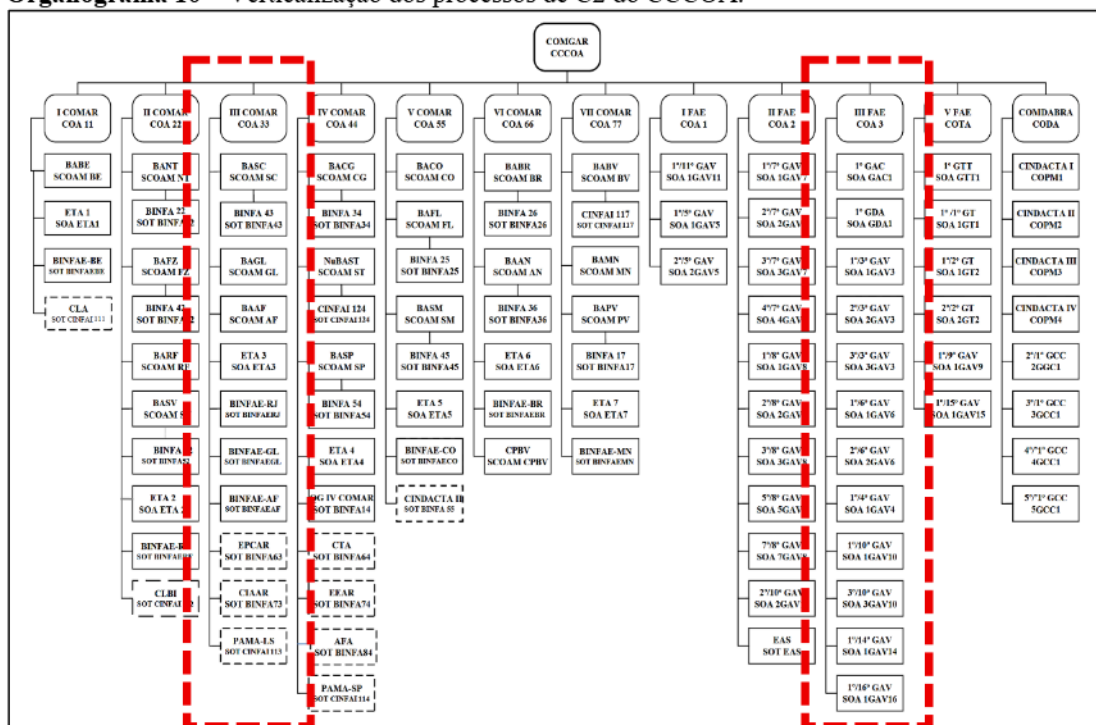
Organograma 10 – Verticalização dos processos de C2 do CCCOA.

COMGAR
CCCOA

I COMAR
COA 11

BABE
SCOAM BE

ETA 1
SOA ETA1

BINFAE-BE
SOT BINFAEBE

CLA
SOT CINFAI 111

II COMAR
COA 22

BANT
SCOAM NT

BINFA 22
SOT BINFA22

BAFZ
SCOAM FZ

BINFA 42
SOT BINFA42

BARF
SCOAM RF

BASV
SCOAM SV

BINFA 52
SOT BINFA52

ETA 2
SOA ETA 2

BINFAE-RF
SOT BINFAERF

CLBI
SOT CINFAI 112

III COMAR
COA 33

BASC
SCOAM SC

BINFA 43
SOT BINFA43

BAGL
SCOAM GL

BAAF
SCOAM AF

ETA 3
SOA ETA3

BINFAE-RJ
SOT BINFAERJ

BINFAE-GL
SOT BINFAEGL

BINFAE-AF
SOT BINFAEAF

EPCAR
SOT BINFA63

CIAAR
SOT BINFA73

PAMA-LS
SOT CINFAI 113

IV COMAR
COA 44

BACG
SCOAM CG

BINFA 34
SOT BINFA34

NuBAST
SCOAM ST

CINFAI 124
SOT CINFAI 124

BASP
SCOAM SP

BINFA 54
SOT BINFA54

ETA 4
SOA ETA4

SG IV COMAR
SOT BINFA14

CTA
SOT BINFA64

EEAR
SOT BINFA74

AFA
SOT BINFA84

PAMA-SP
SOT CINFAI 114

V COMAR
COA 55

BACO
SCOAM CO

BAFL
SCOAM FL

BINFA 25
SOT BINFA25

BASM
SCOAM SM

BINFA 45
SOT BINFA45

ETA 5
SOA ETA5

BINFAE-CO
SOT BINFAECO

CINDACTA II
SOT BINFA 55

VI COMAR
COA 66

BABR
SCOAM BR

BINFA 26
SOT BINFA26

BAAN
SCOAM AN

BINFA 36
SOT BINFA36

ETA 6
SOA ETA6

BINFAE-BR
SOT BINFAEBR

CPBV
SCOAM CPBV

VII COMAR
COA 77

BABV
SCOAM BV

CINFAI 117
SOT CINFAI117

BAMN
SCOAM MN

BAPV
SCOAM PV

BINFA 17
SOT BINFA17

ETA 7
SOA ETA7

BINFAE-MN
SOT BINFAEMN

I FAE
COA 1

1°/11° GAV
SOA 1GAV11

1°/5° GAV
SOA 1GAV5

2°/5° GAV
SOA 2GAV5

II FAE
COA 2

1°/7° GAV
SOA 1GAV7

2°/7° GAV
SOA 2GAV7

3°/7° GAV
SOA 3GAV7

4°/7° GAV
SOA 4GAV7

1°/8° GAV
SOA 1GAV8

2°/8° GAV
SOA 2GAV8

3°/8° GAV
SOA 3GAV8

5°/8° GAV
SOA 5GAV8

7°/8° GAV
SOA 7GAV8

2°/10° GAV
SOA 2GAV10

EAS
SOT EAS

III FAE
COA 3

1° GAC
SOA GAC1

1° GDA
SOA GDA1

1°/3° GAV
SOA 1GAV3

2°/3° GAV
SOA 2GAV3

3°/3° GAV
SOA 3GAV3

1°/6° GAV
SOA 1GAV6

2°/6° GAV
SOA 2GAV6

1°/4° GAV
SOA 1GAV4

1°/10° GAV
SOA 1GAV10

3°/10° GAV
SOA 3GAV10

1°/14° GAV
SOA 1GAV14

1°/16° GAV
SOA 1GAV16

V FAE
COTA

1° GTT
SOA GTT1

1° /1° GT
SOA 1GT1

1°/2° GT
SOA 1GT2

2°/2° GT
SOA 2GT2

1°/9° GAV
SOA 1GAV9

1°/15° GAV
SOA 1GAV15

COMDABRA
CODA

CINDACTA I
COPM1

CINDACTA II
COPM2

CINDACTA III
COPM3

CINDACTA IV
COPM4

2°/1° GCC
2GGC1

3°/1° GCC
3GCC1

4°/1° GCC
4GCC1

5°/1° GCC
5GCC1